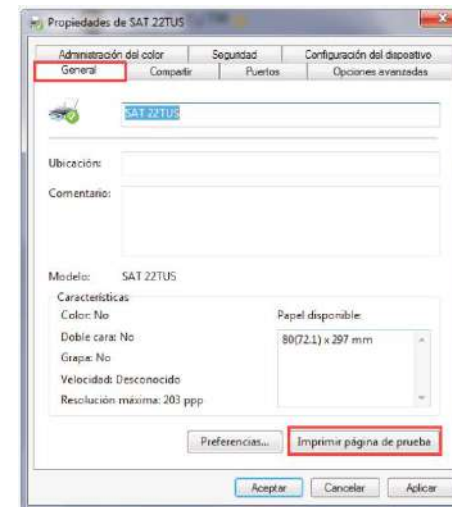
Propiedades de SAT 22TUS

Administración del color
Seguridad
Configuración del dispositivo
General
Compartir
Puertos
Opciones avanzadas

SAT 22TUS

Ubicación:

Comentario:

Modelo: SAT 22TUS

Características
Color: No
Doble cara: No
Grapa: No
Velocidad: Desconocido
Resolución máxima: 203 ppp

Papel disponible:
80(72.1) x 297 mm

Preferencias...
Imprimir página de prueba

Aceptar
Cancelar
Aplicar